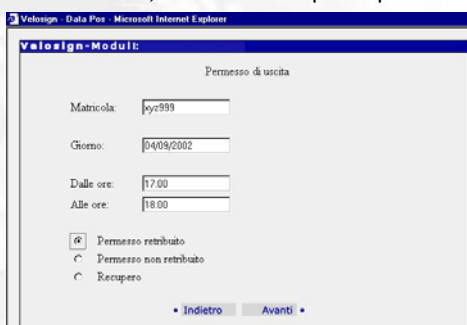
Velosign - Data Pox - Microsoft Internet Explorer

Velosign-Moduli:

Permesso di uscita

Matricola: xyz999

Giorno: 04/09/2002

Dalle ore: 17:00

Alle ore: 18:00

Permesso retribuito

Permesso non retribuito

Recupero

• Indietro Avanti •